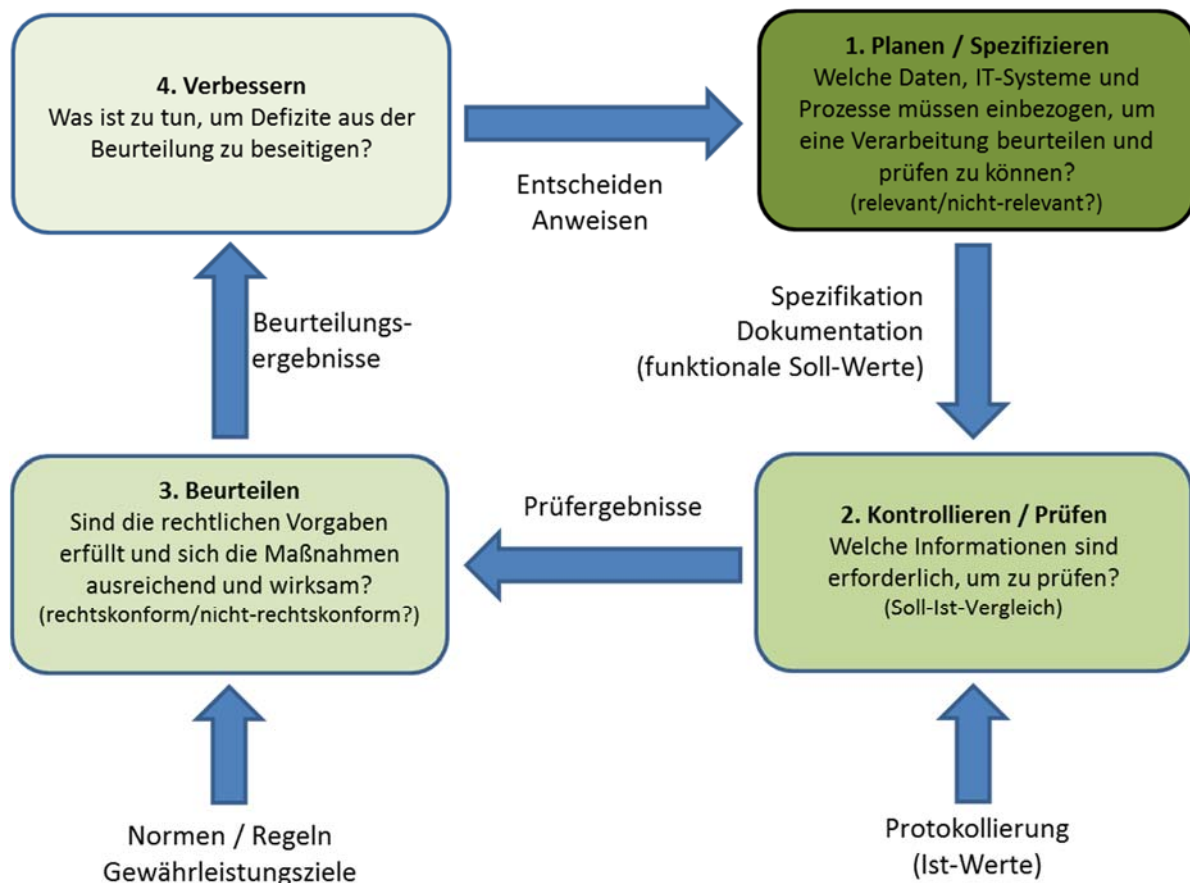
**4. Verbessern**
Was ist zu tun, um Defizite aus der Beurteilung zu beseitigen?

Entscheiden
Anweisen

**1. Planen / Spezifizieren**
Welche Daten, IT-Systeme und Prozesse müssen einbezogen, um eine Verarbeitung beurteilen und prüfen zu können?
(relevant/nicht-relevant?)

Beurteilungsergebnisse

Spezifikation
Dokumentation
(funktionale Soll-Werte)

**3. Beurteilen**
Sind die rechtlichen Vorgaben erfüllt und sich die Maßnahmen ausreichend und wirksam?
(rechtskonform/nicht-rechtskonform?)

Prüfergebnisse

**2. Kontrollieren / Prüfen**
Welche Informationen sind erforderlich, um zu prüfen?
(Soll-Ist-Vergleich)

Normen / Regeln
Gewährleistungsziele

Protokollierung
(Ist-Werte)